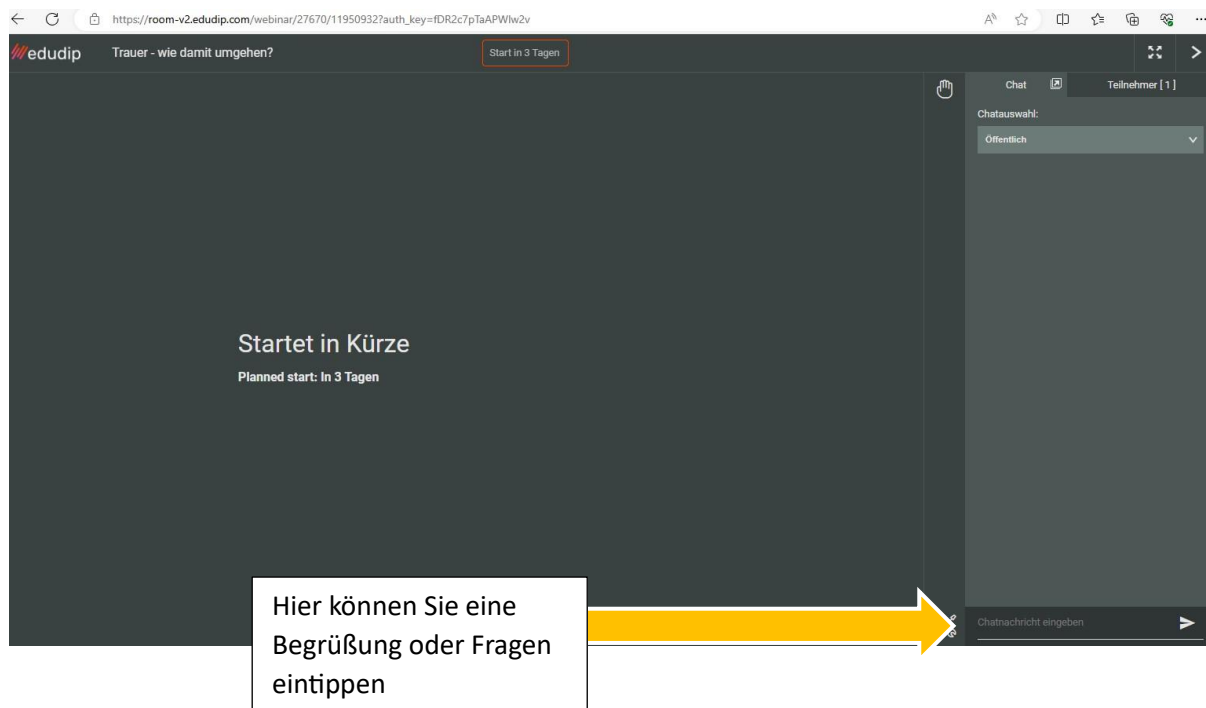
https://room-v2.edudip.com/webinar/27670/11950932?auth_key=fDR2c7pTaAPWIw2v

edudip Trauer - wie damit umgehen?

Start in 3 Tagen

Chat

Teilnehmer [ 1 ]

Chatauswahl:

Öffentlich

Startet in Kürze

Planned start: In 3 Tagen

Hier können Sie eine Begrüßung oder Fragen eintippen

Chatnachricht eingeben